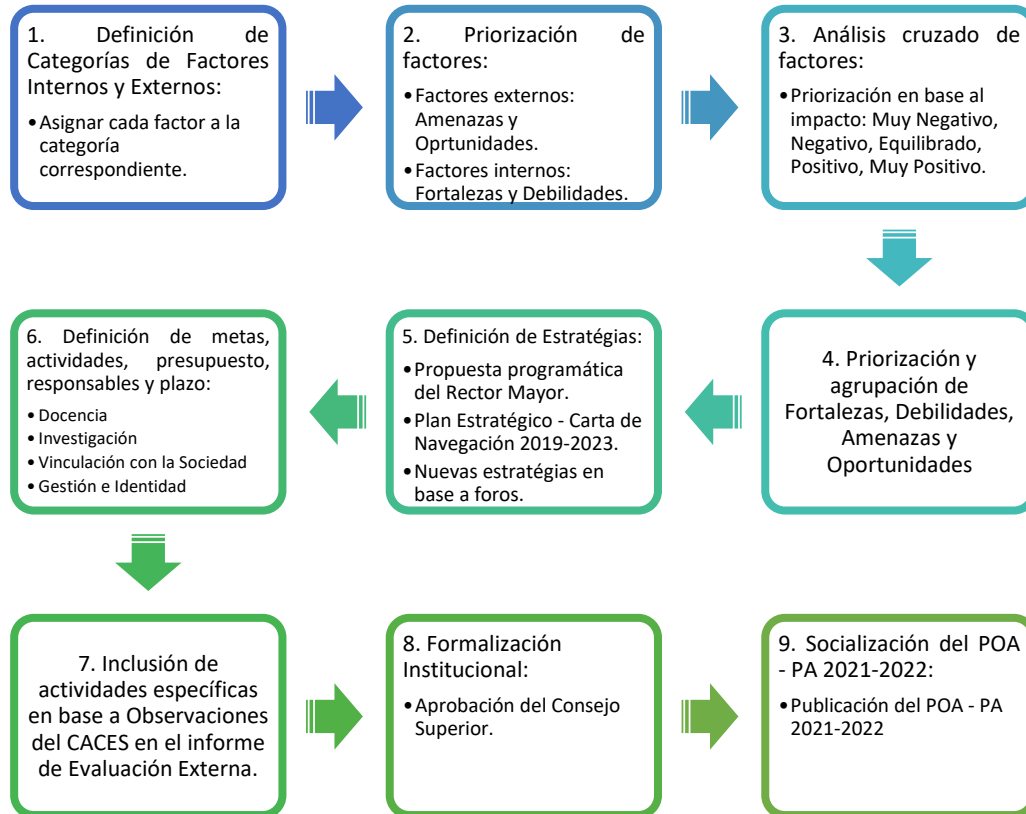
1. Definición de Categorías de Factores Internos y Externos:
- Asignar cada factor a la categoría correspondiente.

2. Priorización de factores:
- Factores externos: Amenazas y Oprtunidades.
- Factores internos: Fortalezas y Debilidades.

3. Análisis cruzado de factores:
- Priorización en base al impacto: Muy Negativo, Negativo, Equilibrado, Positivo, Muy Positivo.

4. Priorización y agrupación de Fortalezas, Debilidades, Amenazas y Oportunidades

5. Definición de Estratégias:
- Propuesta programática del Rector Mayor.
- Plan Estratégico - Carta de Navegación 2019-2023.
- Nuevas estratégias en base a foros.

6. Definición de metas, actividades, presupuesto, responsables y plazo:
- Docencia
- Investigación
- Vinculación con la Sociedad
- Gestión e Identidad

7. Inclusión de actividades específicas en base a Observaciones del CACES en el informe de Evaluación Externa.

8. Formalización Institucional:
- Aprobación del Consejo Superior.

9. Socialización del POA - PA 2021-2022:
- Publicación del POA - PA 2021-2022